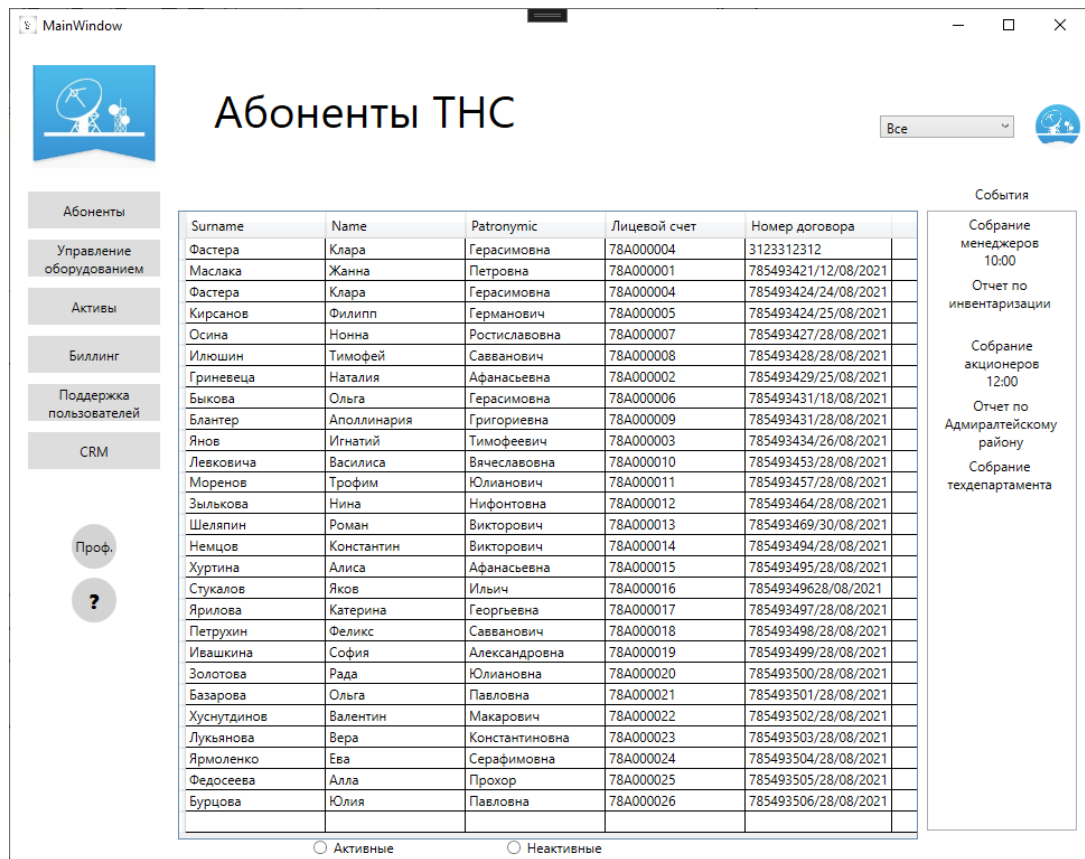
MainWindow

Абоненты ТНС

Все

Абоненты
Управление оборудованием
Активы
Биллинг
Поддержка пользователей
CRM

Проф.
?

| Surname | Name | Patronymic | Лицевой счет | Номер договора |
|---|---|---|---|---|
| Фастера | Клара | Герасимовна | 78А000004 | 3123312312 |
| Маслака | Жанна | Петровна | 78А000001 | 785493421/12/08/2021 |
| Фастера | Клара | Герасимовна | 78А000004 | 785493424/24/08/2021 |
| Кирсанов | Филипп | Германович | 78А000005 | 785493424/25/08/2021 |
| Осина | Нонна | Ростиславовна | 78А000007 | 785493427/28/08/2021 |
| Илюшин | Тимофей | Савванович | 78А000008 | 785493428/28/08/2021 |
| Гриневеца | Наталия | Афанасьевна | 78А000002 | 785493429/25/08/2021 |
| Быкова | Ольга | Герасимовна | 78А000006 | 785493431/18/08/2021 |
| Блантер | Аполлинария | Григориевна | 78А000009 | 785493431/28/08/2021 |
| Янов | Игнатий | Тимофеевич | 78А000003 | 785493434/26/08/2021 |
| Левковича | Василиса | Вячеславовна | 78А000010 | 785493453/28/08/2021 |
| Моренов | Трофим | Юлианович | 78А000011 | 785493457/28/08/2021 |
| Зылькова | Нина | Нифонтовна | 78А000012 | 785493464/28/08/2021 |
| Шеляпин | Роман | Викторович | 78А000013 | 785493469/30/08/2021 |
| Немцов | Константин | Викторович | 78А000014 | 785493494/28/08/2021 |
| Хуртина | Алиса | Афанасьевна | 78А000015 | 785493495/28/08/2021 |
| Стукалов | Яков | Ильич | 78А000016 | 78549349628/08/2021 |
| Ярилова | Катерина | Георгьевна | 78А000017 | 785493497/28/08/2021 |
| Петрухин | Феликс | Савванович | 78А000018 | 785493498/28/08/2021 |
| Ивашкина | София | Александровна | 78А000019 | 785493499/28/08/2021 |
| Золотова | Рада | Юлиановна | 78А000020 | 785493500/28/08/2021 |
| Базарова | Ольга | Павловна | 78А000021 | 785493501/28/08/2021 |
| Хуснутдинов | Валентин | Макарович | 78А000022 | 785493502/28/08/2021 |
| Лукьянова | Вера | Константиновна | 78А000023 | 785493503/28/08/2021 |
| Ярмоленко | Ева | Серафимовна | 78А000024 | 785493504/28/08/2021 |
| Федосеева | Алла | Прохор | 78А000025 | 785493505/28/08/2021 |
| Бурцова | Юлия | Павловна | 78А000026 | 785493506/28/08/2021 |

Активные
Неактивные

События
Собрание менеджеров 10:00
Отчет по инвентаризации
Собрание акционеров 12:00
Отчет по Адмиралтейскому району
Собрание техдепартамента